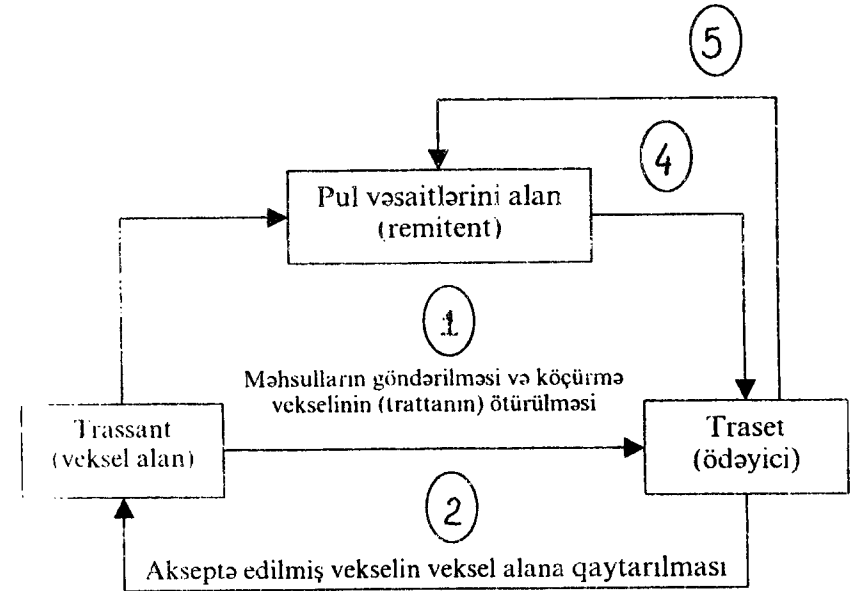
5

4

Pul vəsaitlərini alan (remitent)

1

Məhsulların göndərilməsi və köçürmə vekselinin (trattanın) ötürülməsi

Trassant (veksel alan)

Traset (ödəyici)

2

Akseptə edilmiş vekselin veksel alana qaytarılması